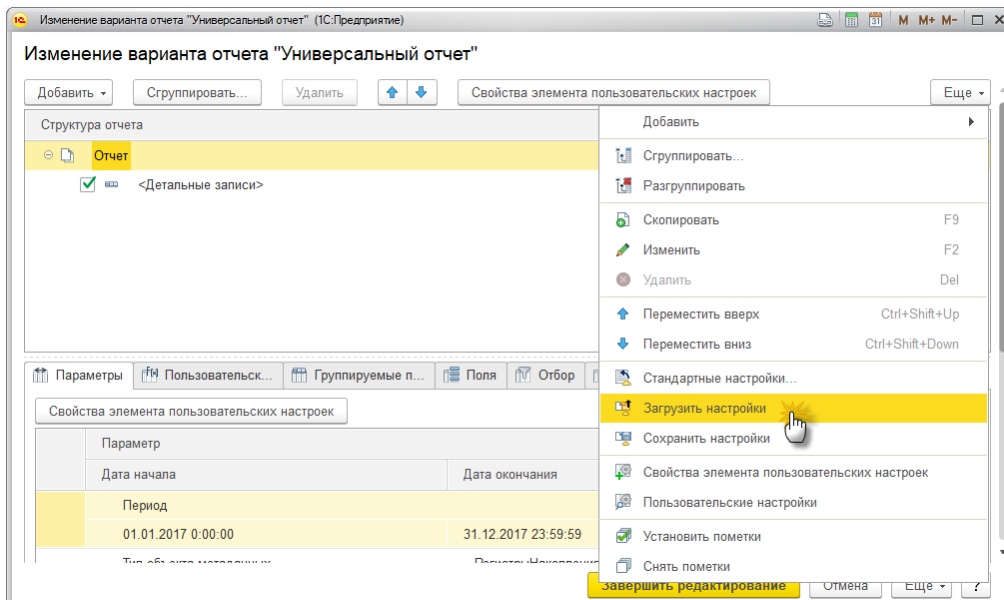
1С Изменение варианта отчета "Универсальный отчет" (1С:Предприятие)

M M+ M-

Изменение варианта отчета "Универсальный отчет"

Добавить
Сгруппировать...
Удалить
Свойства элемента пользовательских настроек
Еще

Структура отчета

Отчет

<Детальные записи>

Добавить
Сгруппировать...
Разгруппировать
Скопировать F9
Изменить F2
Удалить Del
Переместить вверх Ctrl+Shift+Up
Переместить вниз Ctrl+Shift+Down
Стандартные настройки...
Загрузить настройки
Сохранить настройки
Свойства элемента пользовательских настроек
Пользовательские настройки
Установить пометки
Снять пометки

Параметры | Пользовательск... | Группируемые п... | Поля | Отбор

Свойства элемента пользовательских настроек

| Параметр | |
|---|---|
| Дата начала | Дата окончания |
| Период | |
| 01.01.2017 0:00:00 | 31.12.2017 23:59:59 |

Завершить редактирование
Отмена
Еще
?